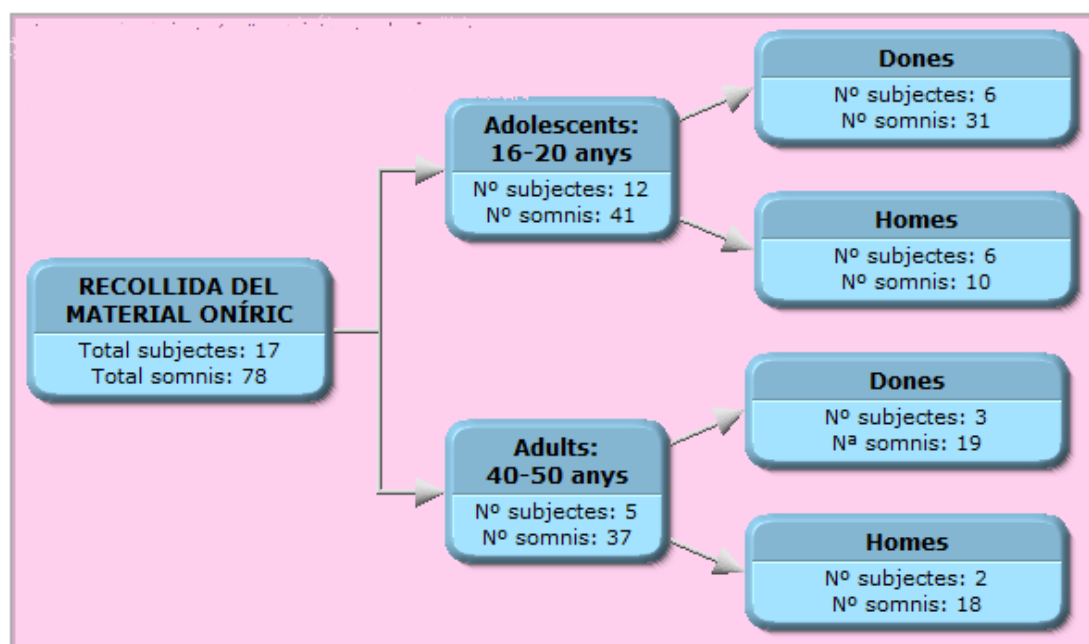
RECOLLIDA DEL MATERIAL ONÍRIC
Total subjectes: 17
Total somnis: 78

Adolescents: 16-20 anys
Nº subjectes: 12
Nº somnis: 41

Dones
Nº subjectes: 6
Nº somnis: 31

Homes
Nº subjectes: 6
Nº somnis: 10

Adults: 40-50 anys
Nº subjectes: 5
Nº somnis: 37

Dones
Nº subjectes: 3
Nª somnis: 19

Homes
Nº subjectes: 2
Nº somnis: 18